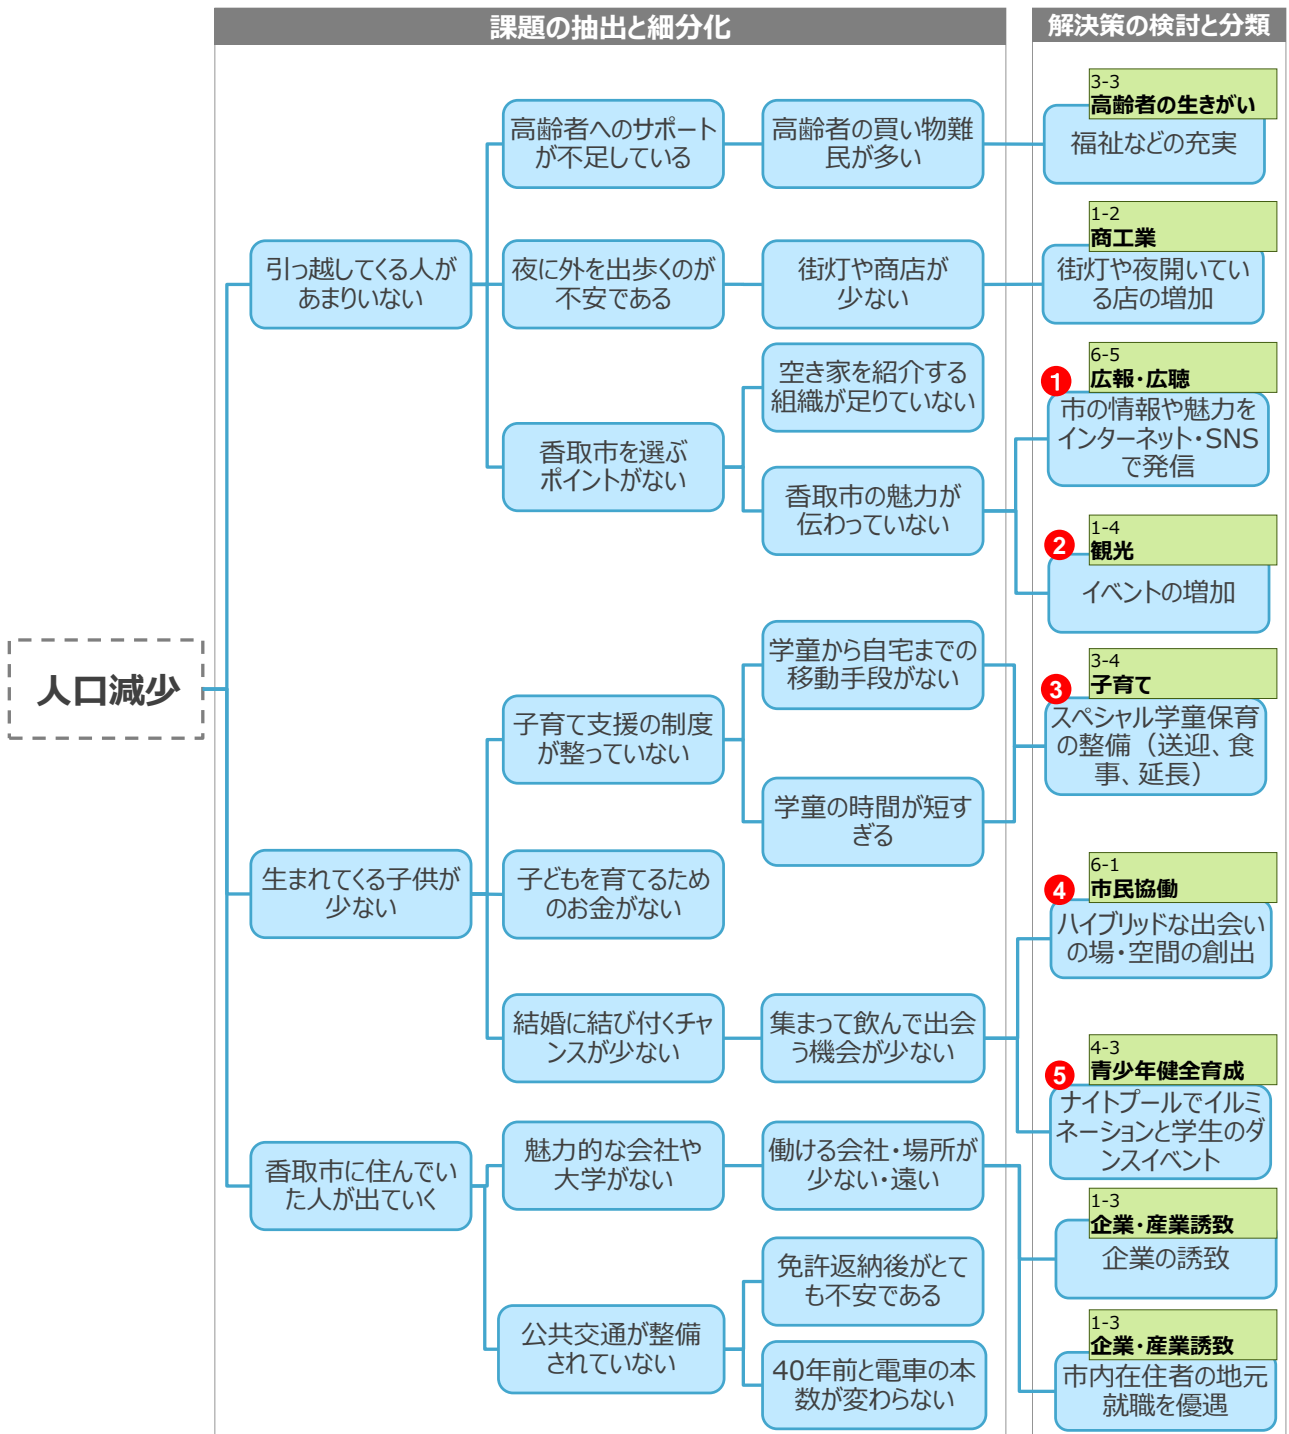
課題の抽出と細分化

解決策の検討と分類

人口減少

引っ越してくる人があまりいない

生まれてくる子供が少ない

香取市に住んでいた人が出ていく

高齢者へのサポートが不足している

夜に外を出歩くのが不安である

香取市を選ぶポイントがない

子育て支援の制度が整っていない

子どもを育てるためのお金がない

結婚に結び付くチャンスが少ない

魅力的な会社や大学がない

公共交通が整備されていない

高齢者の買い物難民が多い

街灯や商店が少ない

空き家を紹介する組織が足りていない

香取市の魅力が伝わっていない

学童から自宅までの移動手段がない

学童の時間が短すぎる

集まって飲んで出会う機会が少ない

働ける会社・場所が少ない・遠い

免許返納後がとても不安である

40年前と電車の本数が変わらない

3-3
高齢者の生きがい
福祉などの充実

1-2
商工業
街灯や夜開いている店の増加

6-5
広報・広聴
1
市の情報や魅力をインターネット・SNSで発信

1-4
観光
2
イベントの増加

3-4
子育て
3
スペシャル学童保育の整備（送迎、食事、延長）

6-1
市民協働
4
ハイブリッドな出会いの場・空間の創出

4-3
青少年健全育成
5
ナイトプールでイルミネーションと学生のダンスイベント

1-3
企業・産業誘致
企業の誘致

1-3
企業・産業誘致
市内在住者の地元就職を優遇